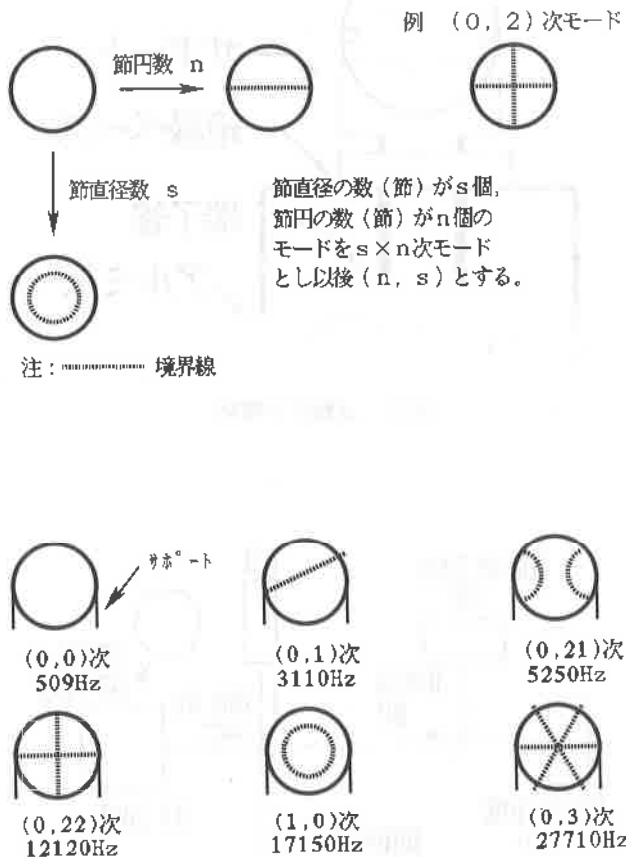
例　(0, 2) 次モード

節円数 n

節直径数 s

節直径の数（節）がs個,
節円の数（節）がn個の
モードをs×n次モード
とし以後（n, s）とする。

注：———— 境界線

サポート

(0,0)次
509Hz

(0,1)次
3110Hz

(0,21)次
5250Hz

(0,22)次
12120Hz

(1,0)次
17150Hz

(0,3)次
27710Hz